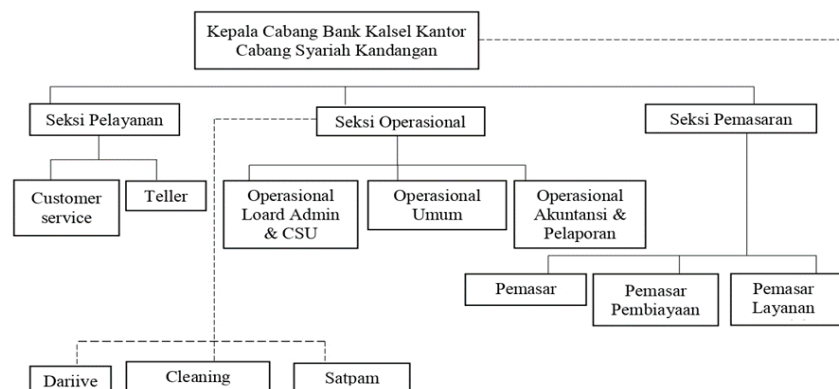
Kepala Cabang Bank Kalsel Kantor Cabang Syariah Kandangan

Seksi Pelayanan

Seksi Operasional

Seksi Pemasaran

Customer service

Teller

Operasional Loard Admin & CSU

Operasional Umum

Operasional Akuntansi & Pelaporan

Pemasar

Pemasar Pembiayaan

Pemasar Layanan

Dariive

Cleaning

Satpam